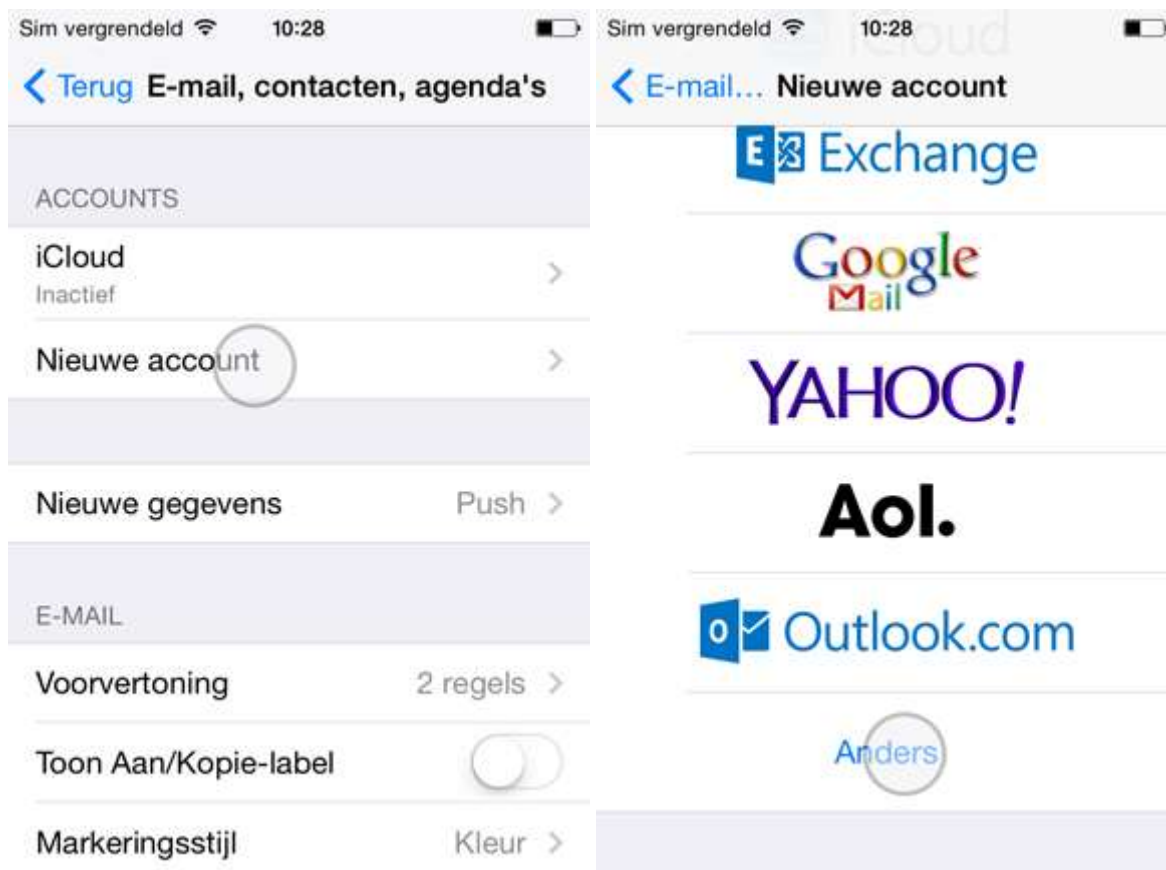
Sim vergrendeld 10:28

Terug E-mail, contacten, agenda's

ACCOUNTS

iCloud
Inactief

Nieuwe account

Nieuwe gegevens Push

E-MAIL

Voorvertoning 2 regels

Toon Aan/Kopie-label

Markeringsstijl Kleur

Sim vergrendeld 10:28 iCloud

E-mail... Nieuwe account

Exchange

Google Mail

YAHOO!

Aol.

Outlook.com

Anders